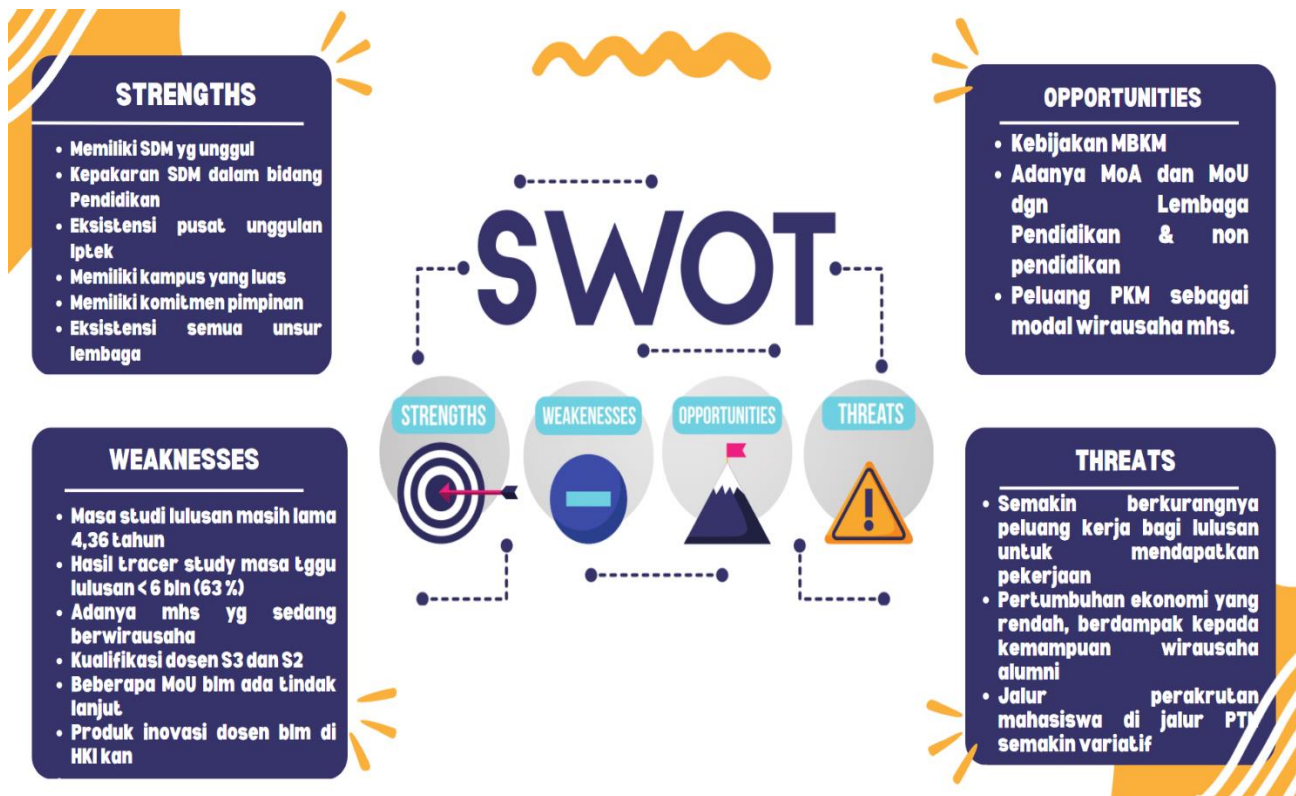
STRENGTHS

- Memiliki SDM yg unggul
- Kepakaran SDM dalam bidang Pendidikan
- Eksistensi pusat unggulan Iptek
- Memiliki kampus yang luas
- Memiliki komitmen pimpinan
- Eksistensi semua unsur lembaga

WEAKNESSES

- Masa studi lulusan masih lama 4,36 tahun
- Hasil tracer study masa tggu lulusan < 6 bln (63 %)
- Adanya mhs yg sedang berwirausaha
- Kualifikasi dosen S3 dan S2
- Beberapa MoU blm ada tindak lanjut
- Produk inovasi dosen blm di HKI kan

SWOT

STRENGTHS
WEAKENESSES
OPPORTUNITIES
THREATS

OPPORTUNITIES

- Kebijakan MBKM
- Adanya MoA dan MoU dgn Lembaga Pendidikan & non pendidikan
- Peluang PKM sebagai modal wirausaha mhs.

THREATS

- Semakin berkurangnya peluang kerja bagi lulusan untuk mendapatkan pekerjaan
- Pertumbuhan ekonomi yang rendah, berdampak kepada kemampuan wirausaha alumni
- Jalur perakrutan mahasiswa di jalur PTN semakin variatif